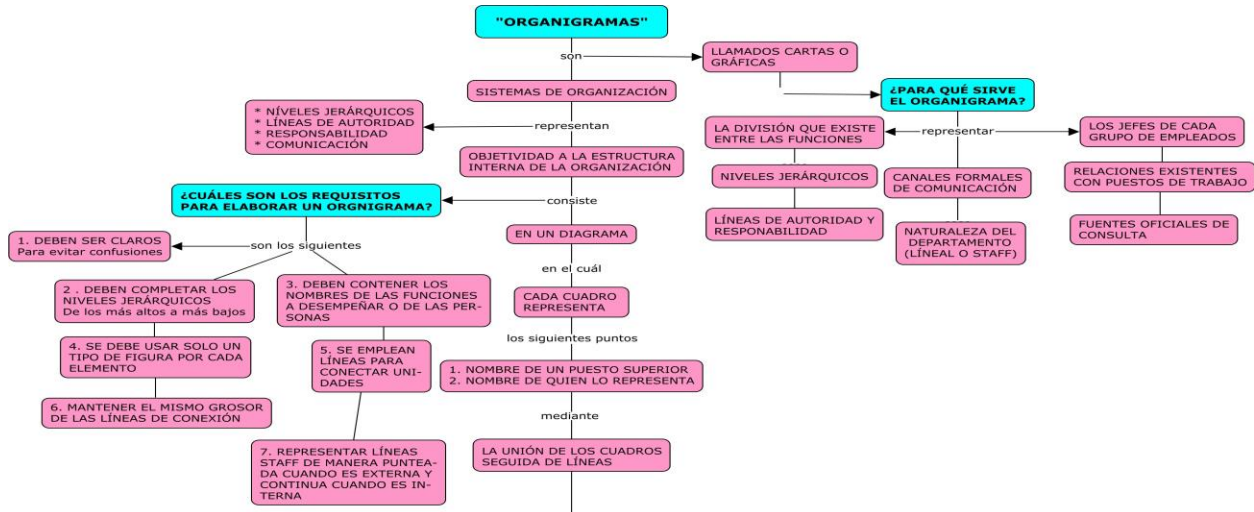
"ORGANIGRAMAS"

son

LLAMADOS CARTAS O GRÁFICAS

SISTEMAS DE ORGANIZACIÓN

¿PARA QUÉ SIRVE EL ORGANIGRAMA?

* NÍVELES JERÁRQUICOS
* LÍNEAS DE AUTORIDAD
* RESPONSABILIDAD
* COMUNICACIÓN

representan

LA DIVISIÓN QUE EXISTE ENTRE LAS FUNCIONES

representar

LOS JEFES DE CADA GRUPO DE EMPLEADOS

OBJETIVIDAD A LA ESTRUCTURA INTERNA DE LA ORGANIZACIÓN

NIVELES JERÁRQUICOS

CANALES FORMALES DE COMUNICACIÓN

RELACIONES EXISTENTES CON PUESTOS DE TRABAJO

¿CUÁLES SON LOS REQUISITOS PARA ELABORAR UN ORGNIGRAMA?

consiste

LÍNEAS DE AUTORIDAD Y RESPONABILIDAD

NATURALEZA DEL DEPARTAMENTO (LÍNEAL O STAFF)

FUENTES OFICIALES DE CONSULTA

1. DEBEN SER CLAROS
Para evitar confusiones

son los siguientes

EN UN DIAGRAMA

en el cuál

2 . DEBEN COMPLETAR LOS NIVELES JERÁRQUICOS
De los más altos a más bajos

3. DEBEN CONTENER LOS NOMBRES DE LAS FUNCIONES A DESEMPEÑAR O DE LAS PERSONAS

CADA CUADRO REPRESENTA

los siguientes puntos

4. SE DEBE USAR SOLO UN TIPO DE FIGURA POR CADA ELEMENTO

5. SE EMPLEAN LÍNEAS PARA CONECTAR UNIDADES

1. NOMBRE DE UN PUESTO SUPERIOR
2. NOMBRE DE QUIEN LO REPRESENTA

6. MANTENER EL MISMO GROSOR DE LAS LÍNEAS DE CONEXIÓN

mediante

7. REPRESENTAR LÍNEAS STAFF DE MANERA PUNTEADA CUANDO ES EXTERNA Y CONTINUA CUANDO ES INTERNA

LA UNIÓN DE LOS CUADROS SEGUIDA DE LÍNEAS